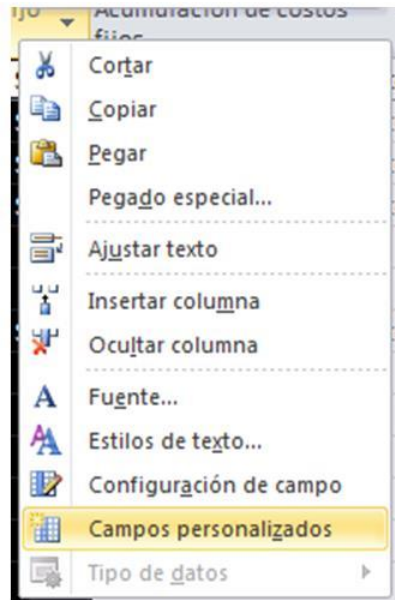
ijo Acumulación de costos fijos

Cortar
Copiar
Pegar
Pegado especial...
Ajustar texto
Insertar columna
Ocultar columna
Fuente...
Estilos de texto...
Configuración de campo
Campos personalizados
Tipo de datos